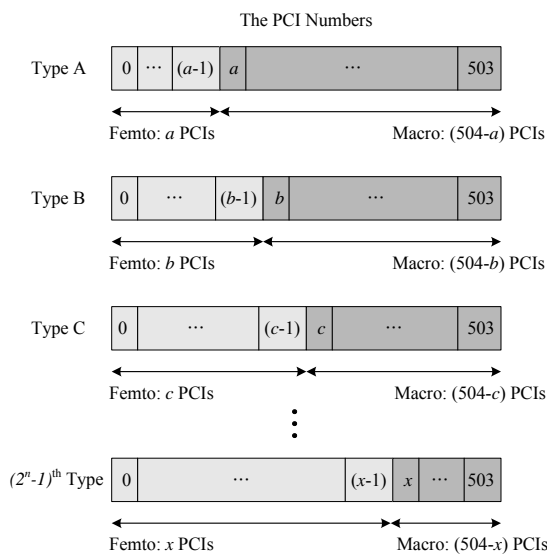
The PCI Numbers

Type A

| 0 | ··· | $(a-1)$ | $a$ | ··· | 503 |
|---|---|---|---|---|---|

Femto: $a$ PCIs

Macro: $(504-a)$ PCIs

Type B

| 0 | ··· | $(b-1)$ | $b$ | ··· | 503 |
|---|---|---|---|---|---|

Femto: $b$ PCIs

Macro: $(504-b)$ PCIs

Type C

| 0 | ··· | $(c-1)$ | $c$ | ··· | 503 |
|---|---|---|---|---|---|

Femto: $c$ PCIs

Macro: $(504-c)$ PCIs

$(2^n-1)^{\text{th}}$ Type

| 0 | ··· | $(x-1)$ | $x$ | ··· | 503 |
|---|---|---|---|---|---|

Femto: $x$ PCIs

Macro: $(504-x)$ PCIs